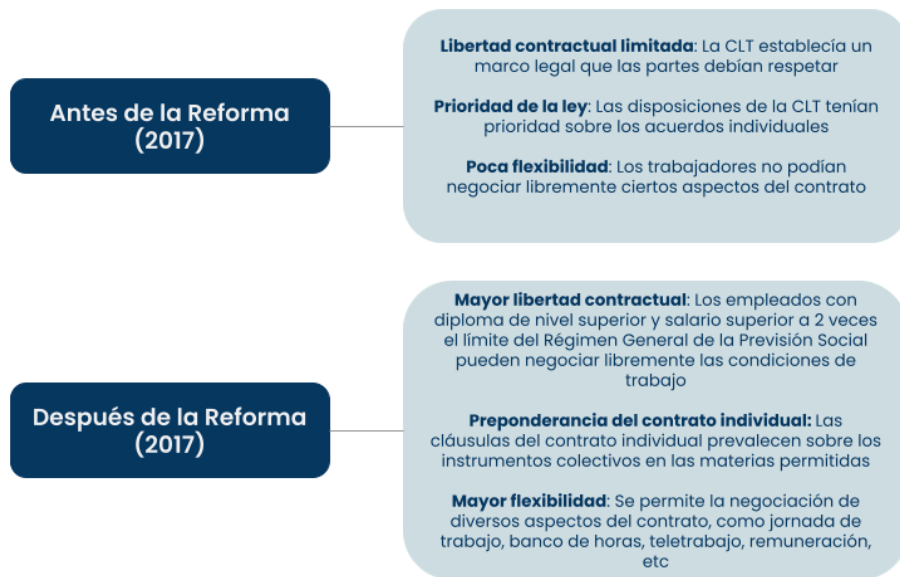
Antes de la Reforma (2017)

**Libertad contractual limitada**: La CLT establecía un marco legal que las partes debían respetar

**Prioridad de la ley**: Las disposiciones de la CLT tenían prioridad sobre los acuerdos individuales

**Poca flexibilidad**: Los trabajadores no podían negociar libremente ciertos aspectos del contrato

Después de la Reforma (2017)

**Mayor libertad contractual**: Los empleados con diploma de nivel superior y salario superior a 2 veces el límite del Régimen General de la Previsión Social pueden negociar libremente las condiciones de trabajo

**Preponderancia del contrato individual:** Las cláusulas del contrato individual prevalecen sobre los instrumentos colectivos en las materias permitidas

**Mayor flexibilidad**: Se permite la negociación de diversos aspectos del contrato, como jornada de trabajo, banco de horas, teletrabajo, remuneración, etc